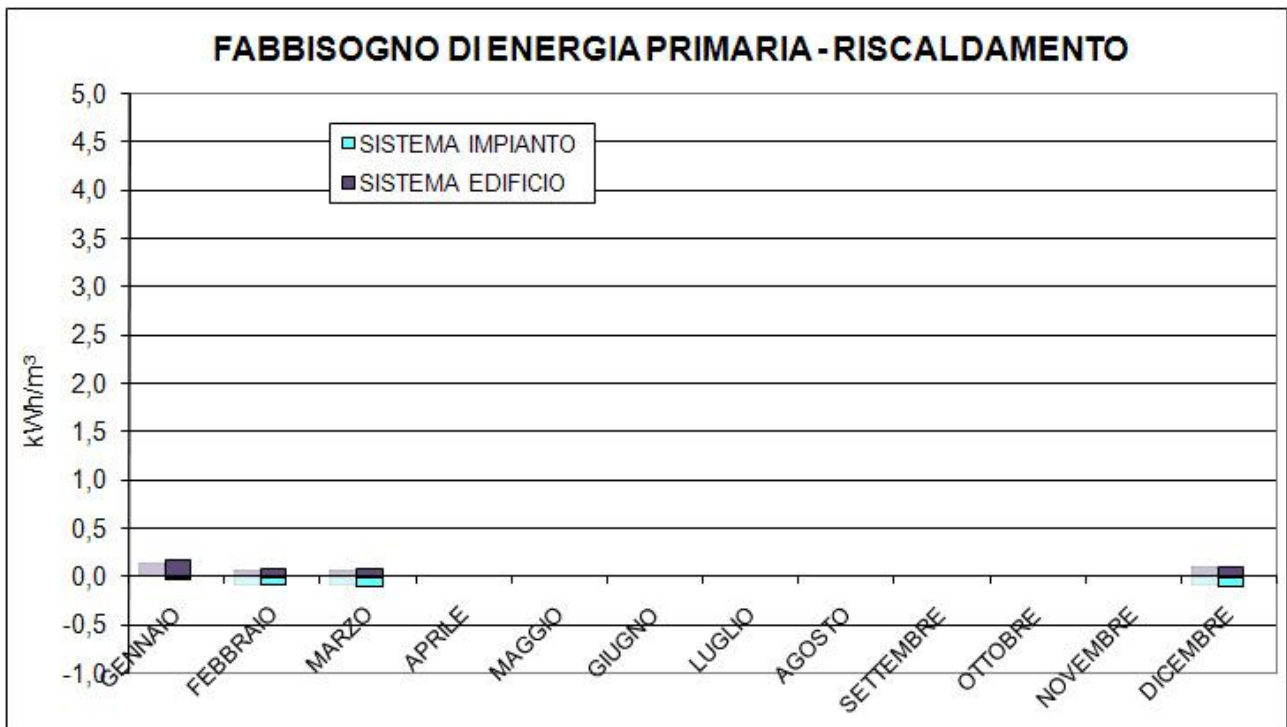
FABBISOGNO DI ENERGIA PRIMARIA - RISCALDAMENTO

SISTEMA IMPIANTO
SISTEMA EDIFICIO

kWh/m³

5,0
4,5
4,0
3,5
3,0
2,5
2,0
1,5
1,0
0,5
0,0
-0,5
-1,0

GENNAIO
FEBBRAIO
MARZO
APRILE
MAGGIO
GIUGNO
LUGLIO
AGOSTO
SETTEMBRE
OTTOBRE
NOVEMBRE
DICEMBRE